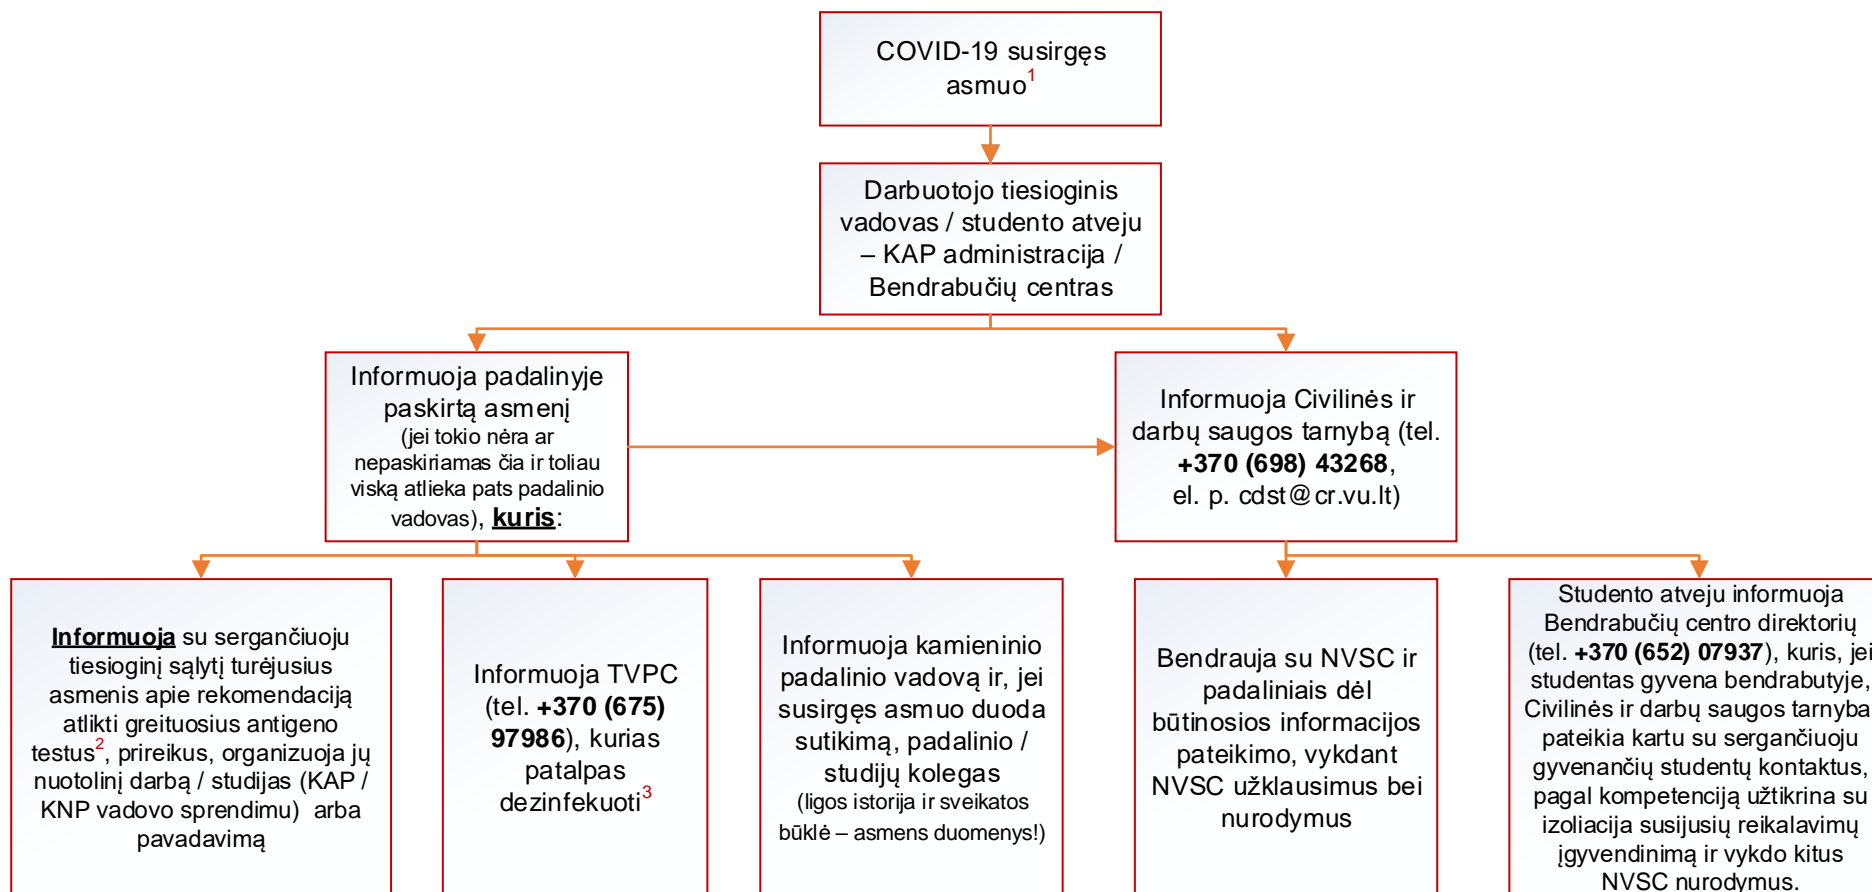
COVID-19 susirgęs asmuo$^1$

Darbuotojo tiesioginis vadovas / studento atveju – KAP administracija / Bendrabučių centras

Informuoja padalinyje paskirtą asmenį (jei tokio nėra ar nepaskiriamas čia ir toliau viską atlieka pats padalinio vadovas), **kuris**:

Informuoja Civilinės ir darbų saugos tarnybą (tel. **+370 (698) 43268**, el. p. cdst@cr.vu.lt)

**Informuoja** su sergančiuoju tiesioginį sąlytį turėjusius asmenis apie rekomendaciją atlikti greituosius antigeno testus$^2$, prireikus, organizuoja jų nuotolinį darbą / studijas (KAP / KNP vadovo sprendimu) arba pavadavimą

Informuoja TVPC (tel. **+370 (675) 97986**), kurias patalpas dezinfekuoti$^3$

Informuoja kamieninio padalinio vadovą ir, jei susirgęs asmuo duoda sutikimą, padalinio / studijų kolegas (ligos istorija ir sveikatos būklė – asmens duomenys!)

Bendrauja su NVSC ir padaliniais dėl būtinosios informacijos pateikimo, vykdant NVSC užklausimus bei nurodymus

Studento atveju informuoja Bendrabučių centro direktorių (tel. **+370 (652) 07937**), kuris, jei studentas gyvena bendrabutyje, Civilinės ir darbų saugos tarnybai pateikia kartu su sergančiuoju gyvenančių studentų kontaktus, pagal kompetenciją užtikrina su izoliacija susijusių reikalavimų įgyvendinimą ir vykdo kitus NVSC nurodymus.